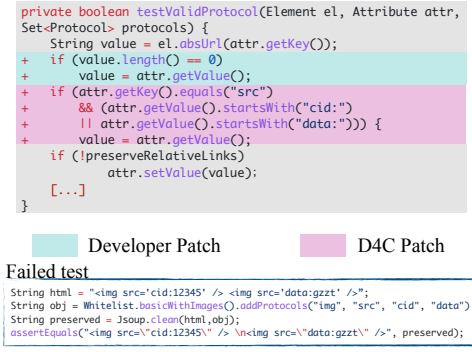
private boolean testValidProtocol(Element el, Attribute attr, Set<Protocol> protocols) {
    String value = el.absUrl(attr.getKey());
+   if (value.length() == 0)
+       value = attr.getValue();
+   if (attr.getKey().equals("src")
+       && (attr.getValue().startsWith("cid:")
+       || attr.getValue().startsWith("data:"))) {
+       value = attr.getValue();
    if (!preserveRelativeLinks)
            attr.setValue(value);
    [...]
}

Developer Patch

D4C Patch

Failed test

String html = "<img src='cid:12345' /> <img src='data:gzzt' />";
String obj = Whitelist.basicWithImages().addProtocols("img", "src", "cid", "data")
String preserved = Jsoup.clean(html,obj);
assertEquals("<img src=\"cid:12345\" /> \n<img src=\"data:gzzt\" />", preserved);